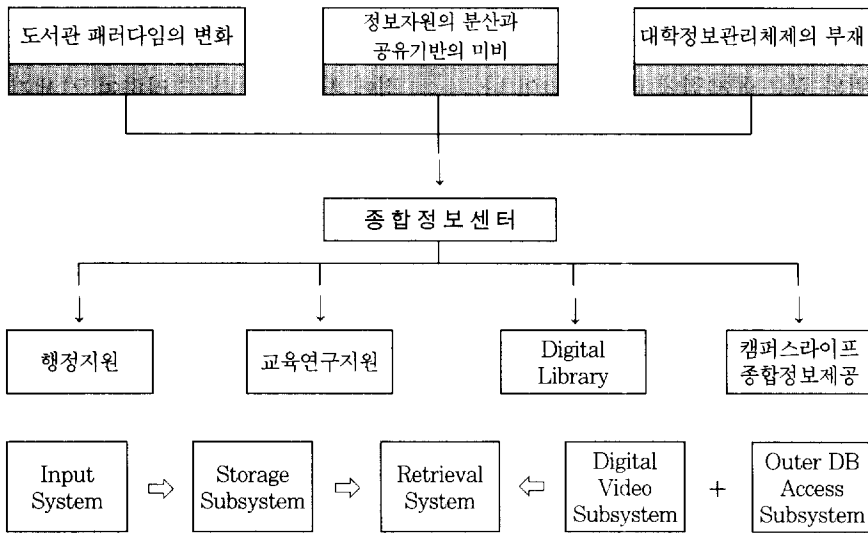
도서관 패러다임의 변화

정보자원의 분산과 공유기반의 미비

대학정보관리체제의 부재

종합정보센터

행정지원

교육연구지원

Digital Library

캠퍼스라이프 종합정보제공

Input System ⇨ Storage Subsystem ⇨ Retrieval System ⇦ Digital Video Subsystem + Outer DB Access Subsystem